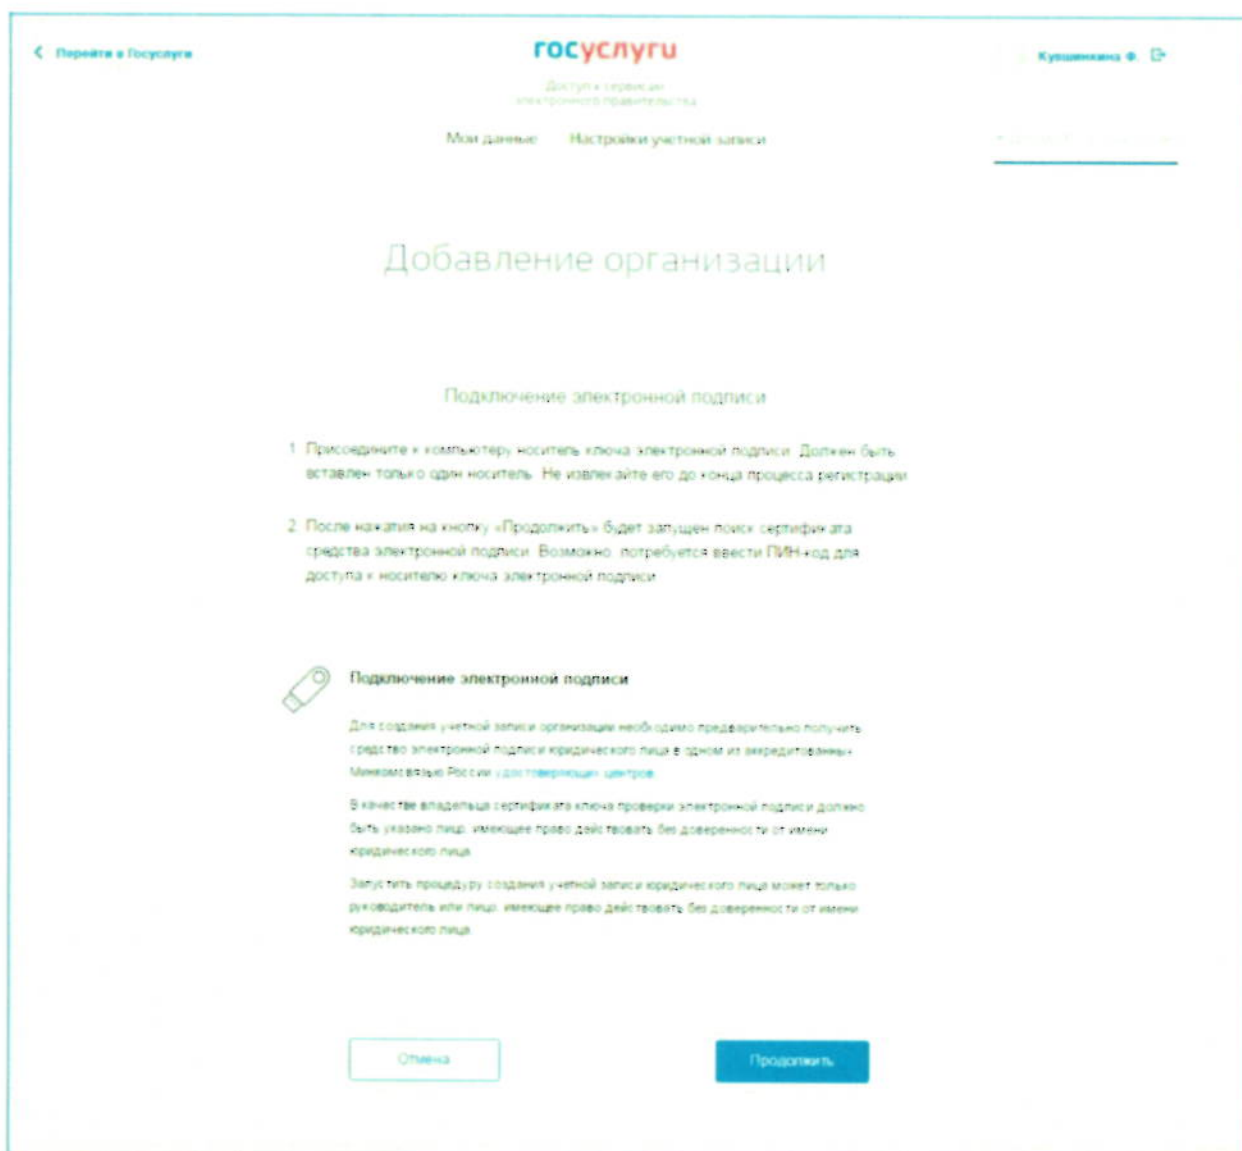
Перейти в Госуслуги

госуслуги

Доступ к сервисам электронного правительства

Кушманова Ф.

Мои данные Настройки учетной записи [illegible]

Добавление организации

Подключение электронной подписи

1. Присоедините к компьютеру носитель ключа электронной подписи. Должен быть вставлен только один носитель. Не извлекайте его до конца процесса регистрации.

2. После нажатия на кнопку «Продолжить» будет запущен поиск сертификата средства электронной подписи. Возможно, потребуется ввести ПИН-код для доступа к носителю ключа электронной подписи.

Подключение электронной подписи

Для создания учетной записи организации необходимо предварительно получить средство электронной подписи юридического лица в одном из аккредитованных Минкомсвязью России удостоверяющих центров.

В качестве владельца сертификата ключа проверки электронной подписи должно быть указано лицо, имеющее право действовать без доверенности от имени юридического лица.

Запустить процедуру создания учетной записи юридического лица может только руководитель или лицо, имеющее право действовать без доверенности от имени юридического лица.

Отмена

Продолжить